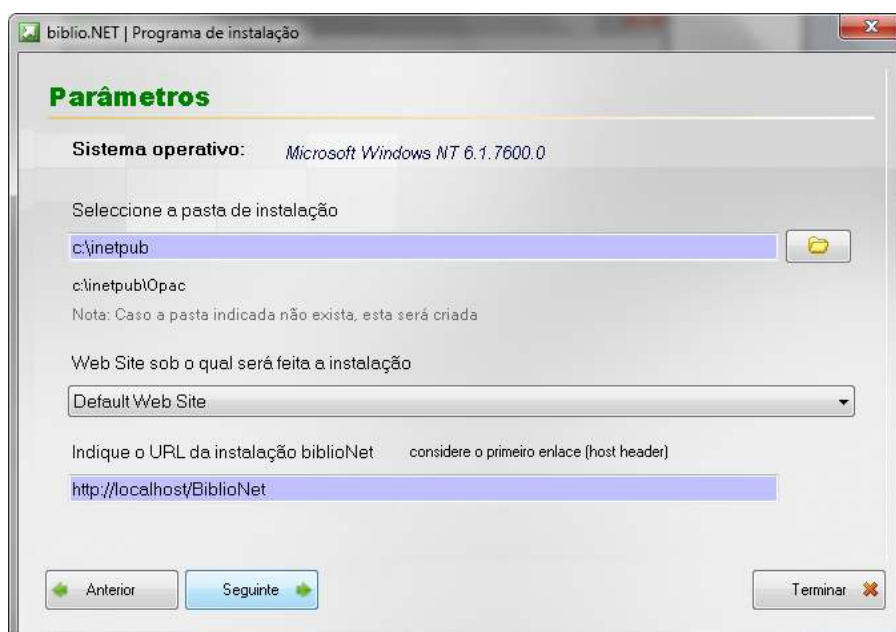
biblio.NET | Programa de instalação

Parâmetros

Sistema operativo: Microsoft Windows NT 6.1.7600.0

Seleccione a pasta de instalação

c:\inetpub

c:\inetpub\Opac

Nota: Caso a pasta indicada não exista, esta será criada

Web Site sob o qual será feita a instalação

Default Web Site

Indique o URL da instalação biblioNet considere o primeiro enlace (host header)

http://localhost/BiblioNet

Anterior

Seguinte

Terminar